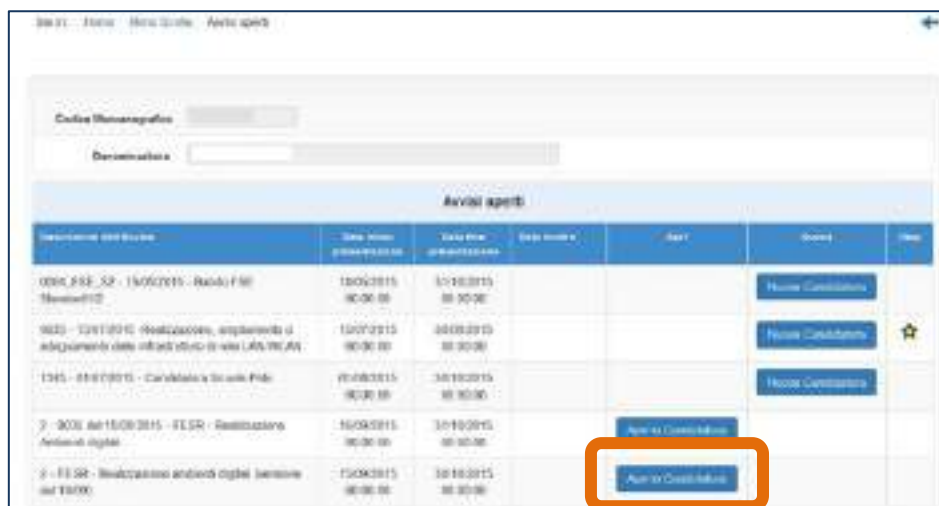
Sei in: Home Menu Scuola Avvisi aperti

Codice Meccanografico

Denominazione

Avvisi aperti

| Descrizione Istituzione | Data inizio presentazione | Data fine presentazione | Data inoltro | Apri | Nuova | Dett. |
|---|---|---|---|---|---|---|
| 0000_FSE_SP - 15/05/2015 - Bando FSE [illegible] | 18/05/2015 00:00:00 | 31/10/2015 00:00:00 | | | Nuova Candidatura | |
| 9035 - 13/07/2015 - Realizzazione, ampliamento o adeguamento delle infrastrutture di rete LAN/WLAN | 13/07/2015 00:00:00 | 09/10/2015 00:00:00 | | | Nuova Candidatura | |
| 1345 - 01/07/2015 - Candidatura Scuole Polo | 01/08/2015 00:00:00 | 30/10/2015 00:00:00 | | | Nuova Candidatura | |
| 2 - 9035 del 15/09/2015 - FESR - Realizzazione Ambienti digitali | 15/09/2015 00:00:00 | 31/10/2015 00:00:00 | | Apri la Candidatura | | |
| 2 - FESR - Realizzazione ambienti digitali (versione del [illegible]) | 15/09/2015 00:00:00 | 30/10/2015 00:00:00 | | Apri la Candidatura | | |